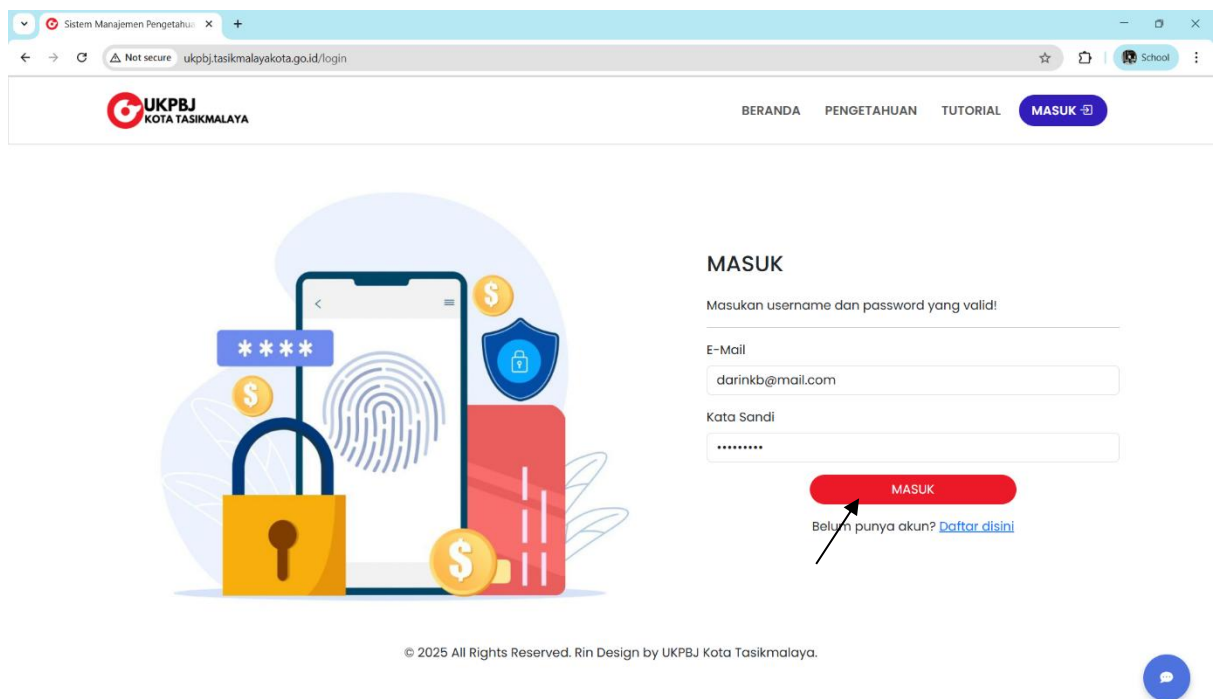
Sistem Manajemen Pengetahua ×

+

Not secure ukpbj.tasikmalayakota.go.id/login

School

UKPBJ
KOTA TASIKMALAYA

BERANDA PENGETAHUAN TUTORIAL MASUK

\*\*\*\*

MASUK

Masukan username dan password yang valid!

E-Mail

darinkb@mail.com

Kata Sandi

•••••••••

MASUK

Belum punya akun? Daftar disini

© 2025 All Rights Reserved. Rin Design by UKPBJ Kota Tasikmalaya.